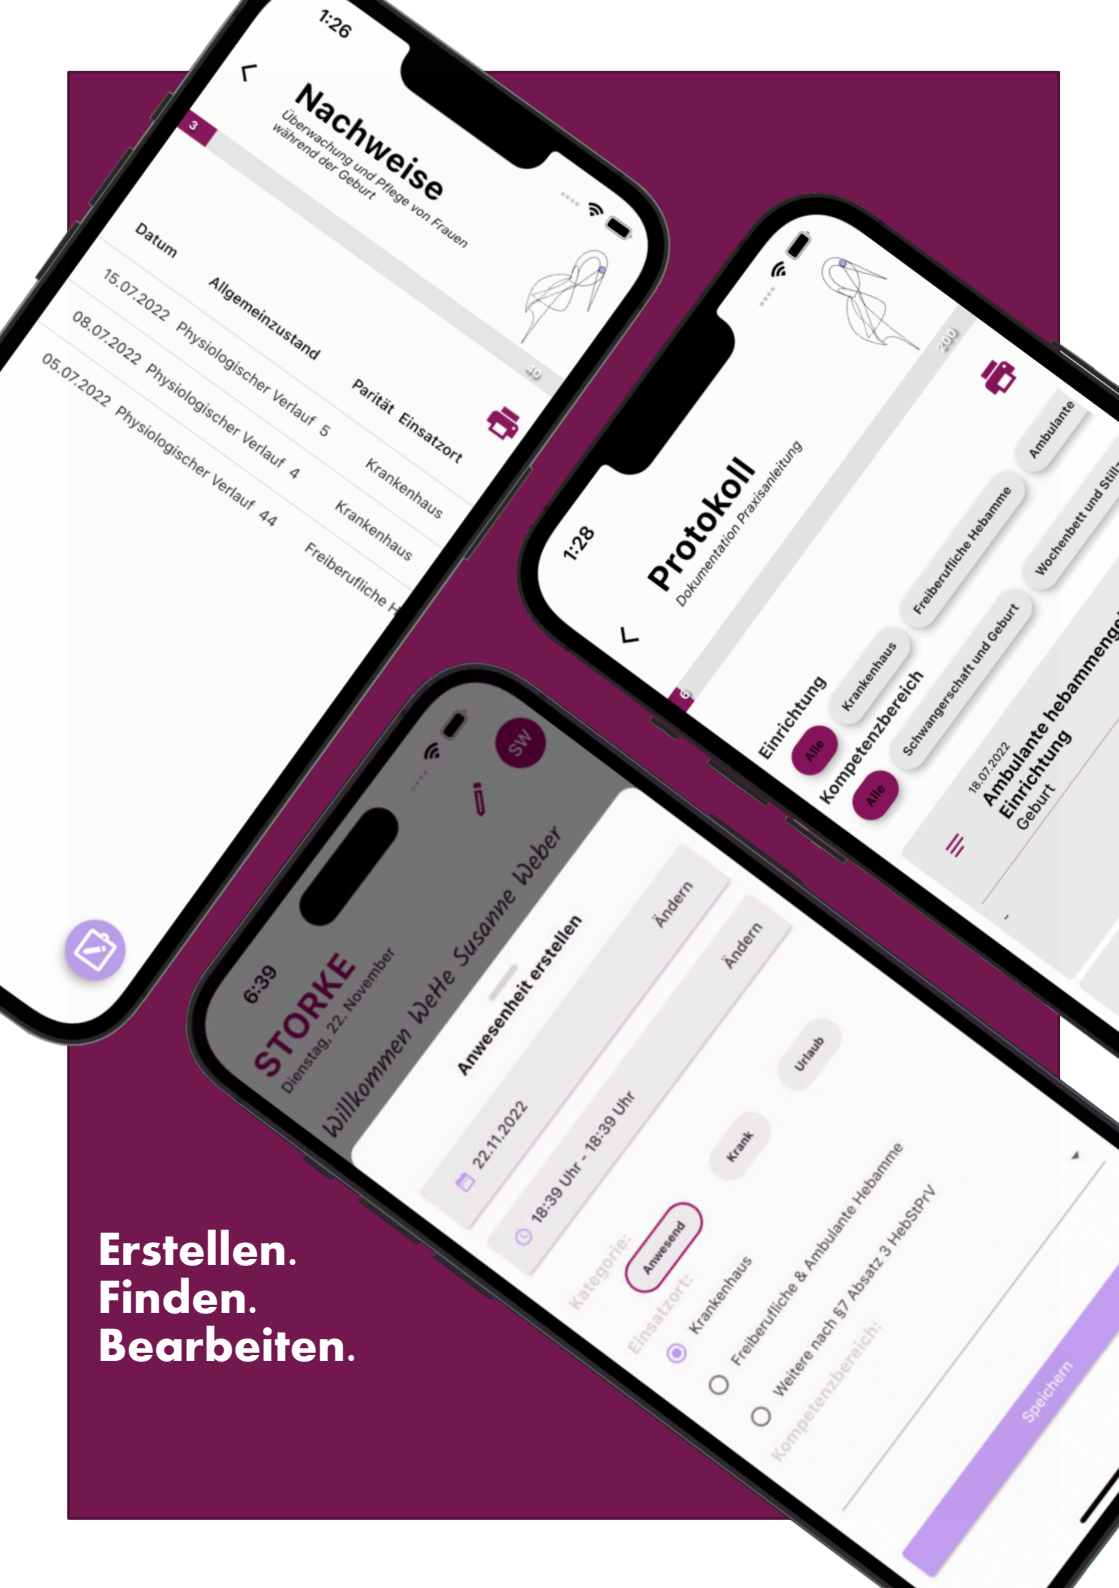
1:26

Nachweise
Überwachung und Pflege von Frauen während der Geburt

3
40

| Datum | Allgemeinzustand | Parität | Einsatzort |
|---|---|---|---|
| 15.07.2022 | Physiologischer Verlauf | 5 | Krankenhaus |
| 08.07.2022 | Physiologischer Verlauf | 4 | Krankenhaus |
| 05.07.2022 | Physiologischer Verlauf | 44 | Freiberufliche H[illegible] |

1:28

Protokoll
Dokumentation Praxisanleitung

6
200

Einrichtung
Alle
Krankenhaus
Freiberufliche Hebamme
Ambulante

Kompetenzbereich
Alle
Schwangerschaft und Geburt
Wochenbett und Still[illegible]

18.07.2022
Ambulante hebammengel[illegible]
Einrichtung
Geburt

6:39
STORKE
Dienstag, 22. November
SW
Willkommen WeHe Susanne Weber

Anwesenheit erstellen
22.11.2022
Ändern
18:39 Uhr - 18:39 Uhr
Ändern
Kategorie:
Anwesend
Krank
Urlaub
Einsatzort:
Krankenhaus
Freiberufliche & Ambulante Hebamme
Weitere nach §7 Absatz 3 HebStPrV
Kompetenzbereich:
Speichern

Erstellen.
Finden.
Bearbeiten.